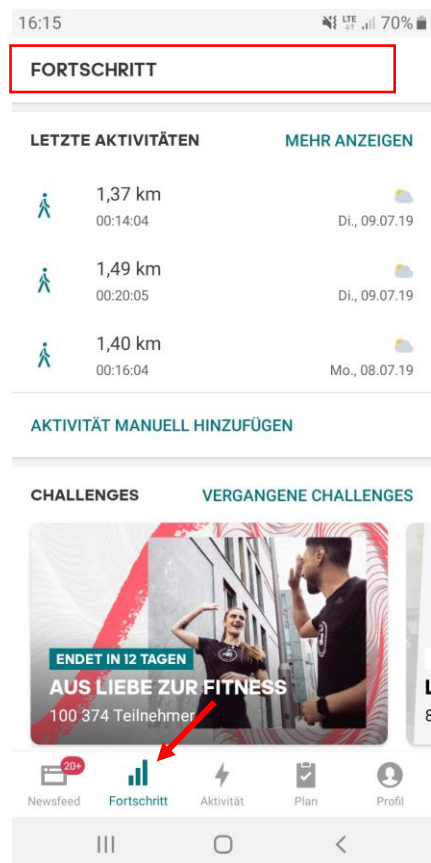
16:15 70%

FORTSCHRITT

LETZTE AKTIVITÄTEN MEHR ANZEIGEN

1,37 km
00:14:04
Di., 09.07.19

1,49 km
00:20:05
Di., 09.07.19

1,40 km
00:16:04
Mo., 08.07.19

AKTIVITÄT MANUELL HINZUFÜGEN

CHALLENGES VERGANGENE CHALLENGES

ENDET IN 12 TAGEN
AUS LIEBE ZUR FITNESS
100 374 Teilnehmer

20+
Newsfeed Fortschritt Aktivität Plan Profil